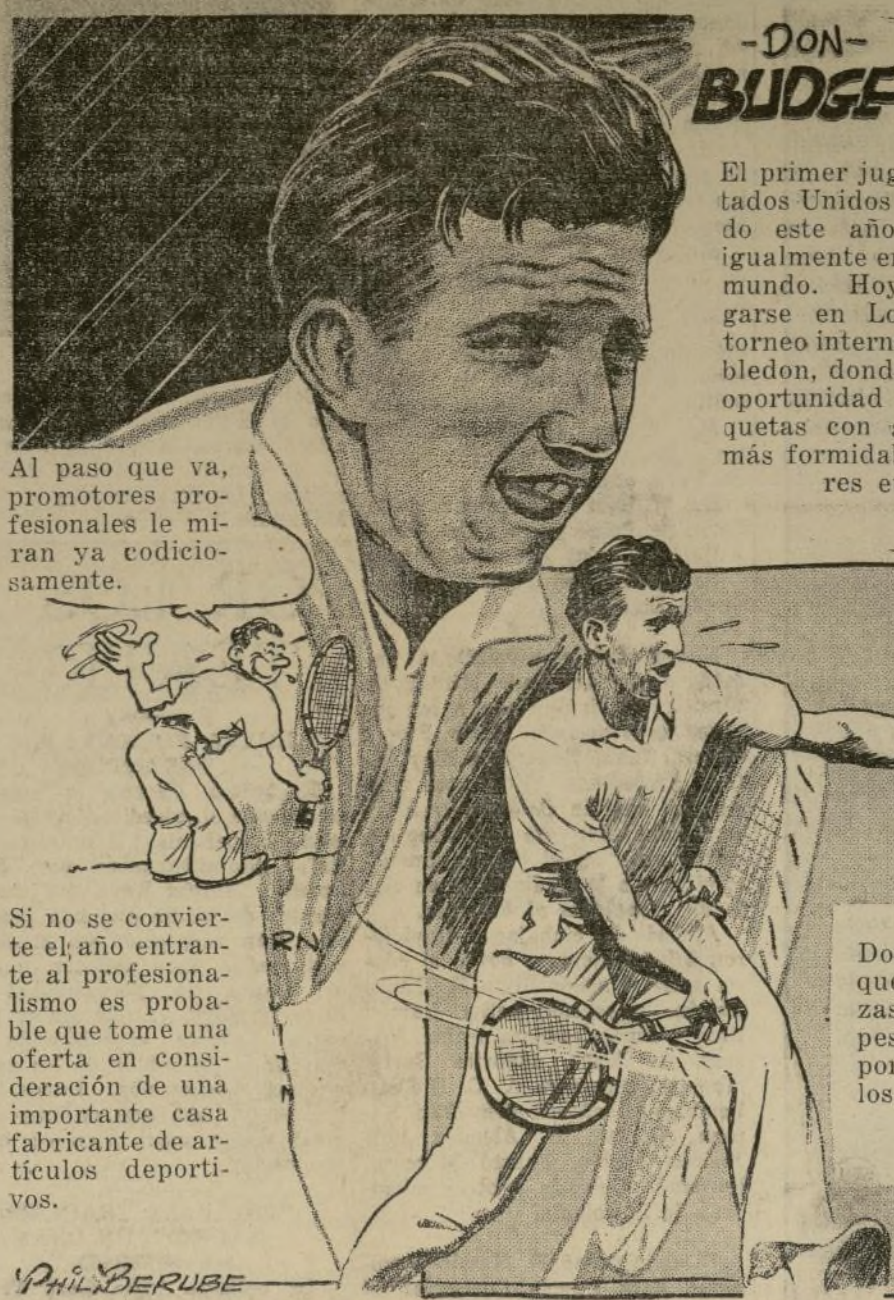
-DON-
BUDGE

El primer jug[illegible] tados Unidos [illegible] do este año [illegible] igualmente en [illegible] mundo. Hoy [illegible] garse en Lo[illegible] torneo intern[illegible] bledon, dond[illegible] oportunidad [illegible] quetas con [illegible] más formidab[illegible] res e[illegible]

Al paso que va, promotores profesionales le miran ya codiciosamente.

Si no se convierte el año entrante al profesionalismo es probable que tome una oferta en consideración de una importante casa fabricante de artículos deportivos.

Do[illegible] que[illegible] zas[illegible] pes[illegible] por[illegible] los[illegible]

RN

PHIL BERUBE